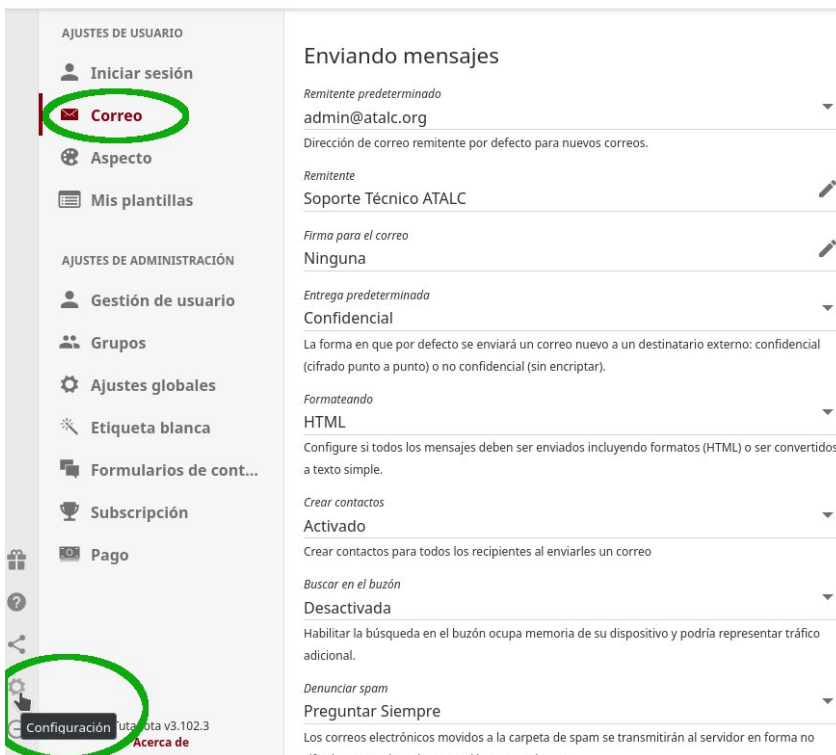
AJUSTES DE USUARIO

Iniciar sesión

Correo

Aspecto

Mis plantillas

AJUSTES DE ADMINISTRACIÓN

Gestión de usuario

Grupos

Ajustes globales

Etiqueta blanca

Formularios de cont...

Subscripción

Pago

Configuración

Tuta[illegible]ota v3.102.3

Acerca de

Enviando mensajes

Remitente predeterminado
admin@atalc.org
Dirección de correo remitente por defecto para nuevos correos.

Remitente
Soporte Técnico ATALC

Firma para el correo
Ninguna

Entrega predeterminada
Confidencial
La forma en que por defecto se enviará un correo nuevo a un destinatario externo: confidencial (cifrado punto a punto) o no confidencial (sin encriptar).

Formateando
HTML
Configure si todos los mensajes deben ser enviados incluyendo formatos (HTML) o ser convertidos a texto simple.

Crear contactos
Activado
Crear contactos para todos los recipientes al enviarles un correo

Buscar en el buzón
Desactivada
Habilitar la búsqueda en el buzón ocupa memoria de su dispositivo y podría representar tráfico adicional.

Denunciar spam
Preguntar Siempre
Los correos electrónicos movidos a la carpeta de spam se transmitirán al servidor en forma no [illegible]